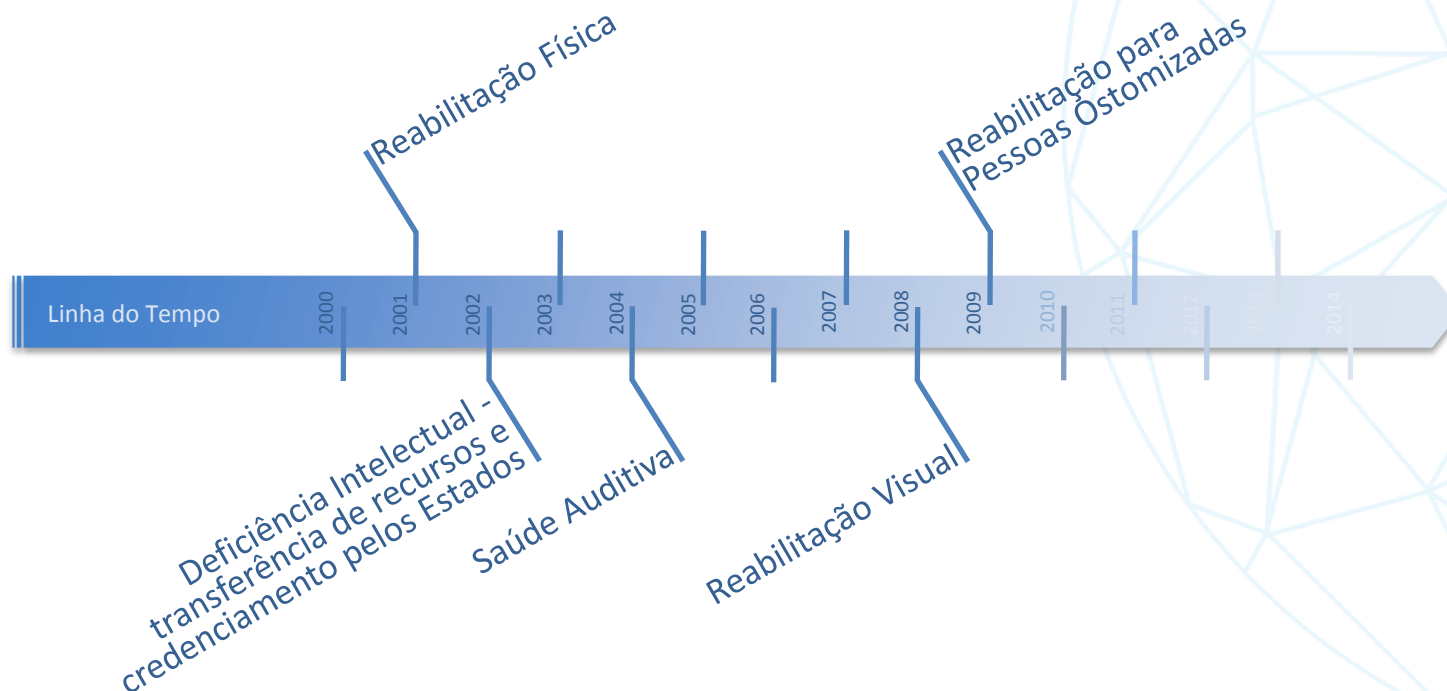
Reabilitação Física

Reabilitação para Pessoas Ostomizadas

Linha do Tempo

2000 2001 2002 2003 2004 2005 2006 2007 2008 2009 2010 2011 2012 2013 2014

Deficiência Intelectual - transferência de recursos e credenciamento pelos Estados

Saúde Auditiva

Reabilitação Visual